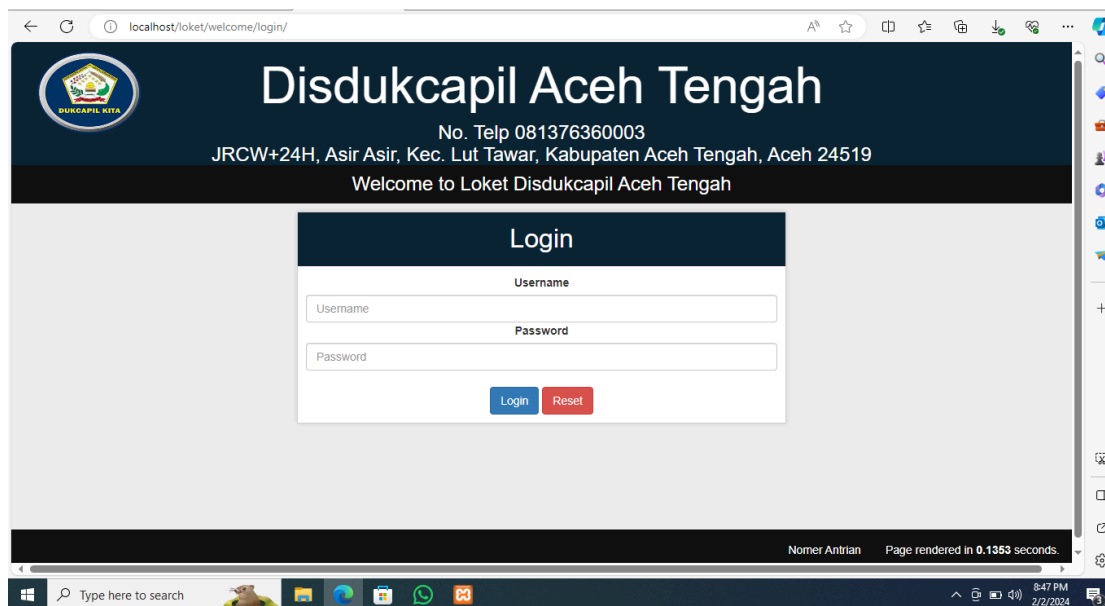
localhost/loket/welcome/login/

DUKCAPIL KITA

Disdukcapil Aceh Tengah

No. Telp 081376360003

JRCW+24H, Asir Asir, Kec. Lut Tawar, Kabupaten Aceh Tengah, Aceh 24519

Welcome to Loket Disdukcapil Aceh Tengah

Login

Username

Username

Password

Password

Login Reset

Nomer Antrian Page rendered in **0.1353** seconds.

Type here to search

8:47 PM
2/2/2024